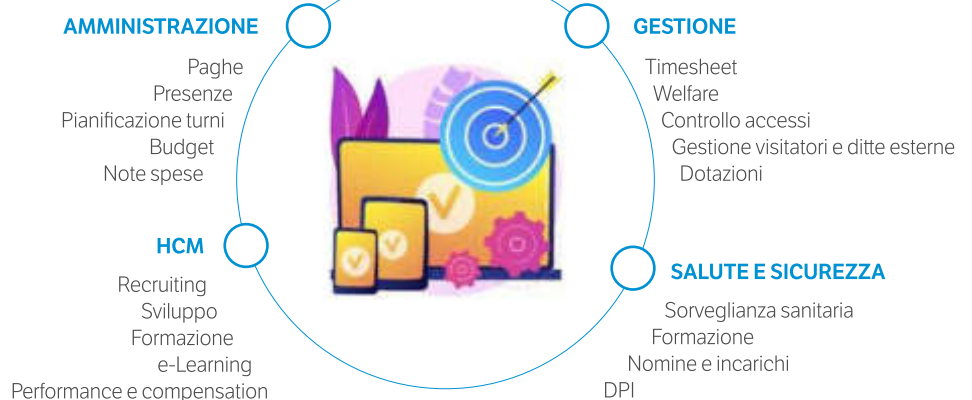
AMMINISTRAZIONE

Paghe
Presenze
Pianificazione turni
Budget
Note spese

GESTIONE

Timesheet
Welfare
Controllo accessi
Gestione visitatori e ditte esterne
Dotazioni

HCM

Recruiting
Sviluppo
Formazione
e-Learning
Performance e compensation

SALUTE E SICUREZZA

Sorveglianza sanitaria
Formazione
Nomine e incarichi
DPI